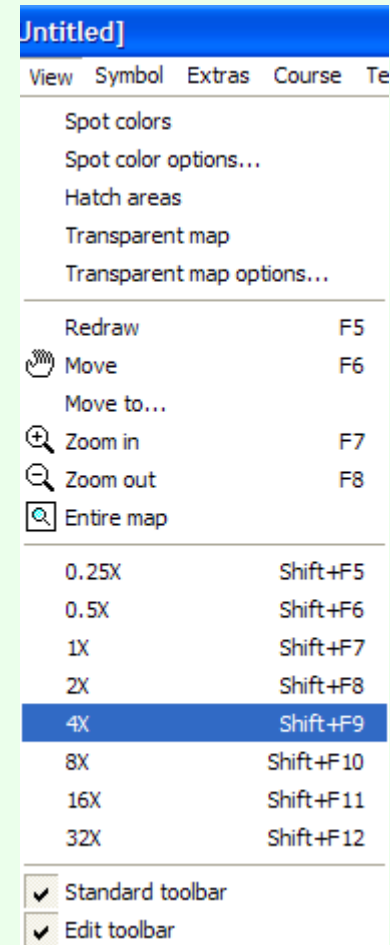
Untitled]

View Symbol Extras Course Te

Spot colors
Spot color options...
Hatch areas
Transparent map
Transparent map options...

Redraw F5
Move F6
Move to...
Zoom in F7
Zoom out F8
Entire map

0.25X Shift+F5
0.5X Shift+F6
1X Shift+F7
2X Shift+F8
4X Shift+F9
8X Shift+F10
16X Shift+F11
32X Shift+F12

Standard toolbar
Edit toolbar